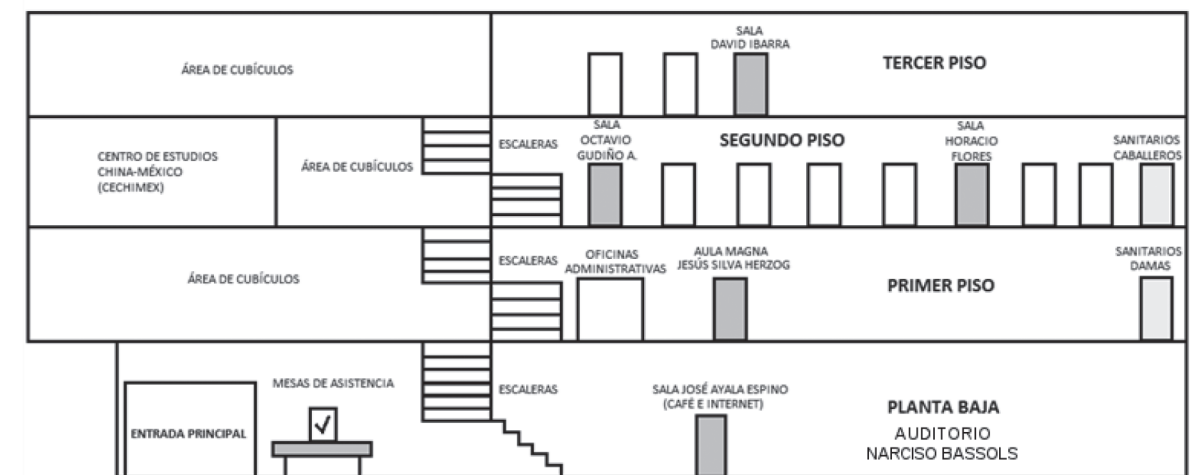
ÁREA DE CUBÍCULOS

SALA DAVID IBARRA

TERCER PISO

CENTRO DE ESTUDIOS CHINA-MÉXICO (CECHIMEX)

ÁREA DE CUBÍCULOS

ESCALERAS

SALA OCTAVIO GUDIÑO A.

SEGUNDO PISO

SALA HORACIO FLORES

SANITARIOS CABALLEROS

ÁREA DE CUBÍCULOS

ESCALERAS

OFICINAS ADMINISTRATIVAS

AULA MAGNA JESÚS SILVA HERZOG

SANITARIOS DAMAS

PRIMER PISO

ENTRADA PRINCIPAL

MESAS DE ASISTENCIA

ESCALERAS

SALA JOSÉ AYALA ESPINO (CAFÉ E INTERNET)

PLANTA BAJA

AUDITORIO NARCISO BASSOLS